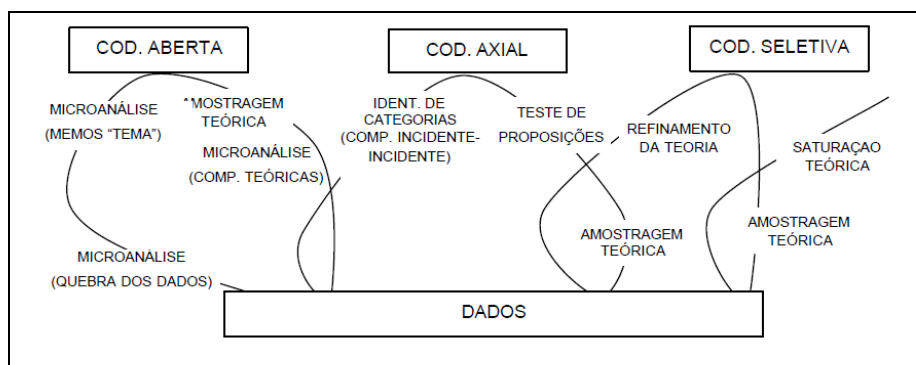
COD. ABERTA

COD. AXIAL

COD. SELETIVA

MICROANÁLISE (MEMOS "TEMA")

AMOSTRAGEM TEÓRICA

MICROANÁLISE (COMP. TEÓRICAS)

MICROANÁLISE (QUEBRA DOS DADOS)

IDENT. DE CATEGORIAS (COMP. INCIDENTE-INCIDENTE)

TESTE DE PROPOSIÇÕES

AMOSTRAGEM TEÓRICA

REFINAMENTO DA TEORIA

SATURAÇAO TEÓRICA

AMOSTRAGEM TEÓRICA

DADOS